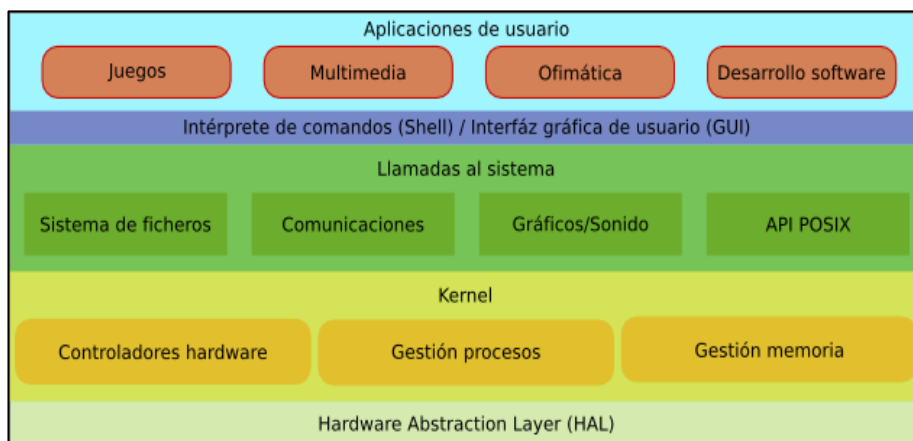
Aplicaciones de usuario

Juegos

Multimedia

Ofimática

Desarrollo software

Intérprete de comandos (Shell) / Interfáz gráfica de usuario (GUI)

Llamadas al sistema

Sistema de ficheros

Comunicaciones

Gráficos/Sonido

API POSIX

Kernel

Controladores hardware

Gestión procesos

Gestión memoria

Hardware Abstraction Layer (HAL)